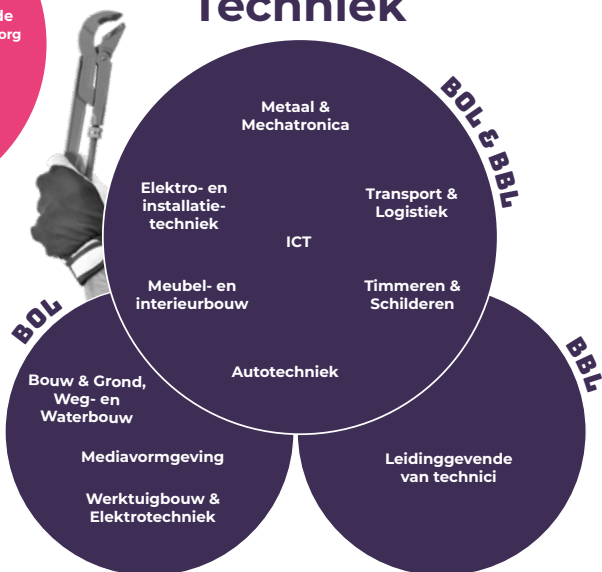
de
org

Techniek

BOL & BBL

Metaal & Mechatronica

Elektro- en installatie-techniek

Transport & Logistiek

ICT

Meubel- en interieurbouw

Timmeren & Schilderen

Autotechniek

BOL

Bouw & Grond, Weg- en Waterbouw

Mediavormgeving

Werktuigbouw & Elektrotechniek

BBL

Leidinggevende van technici